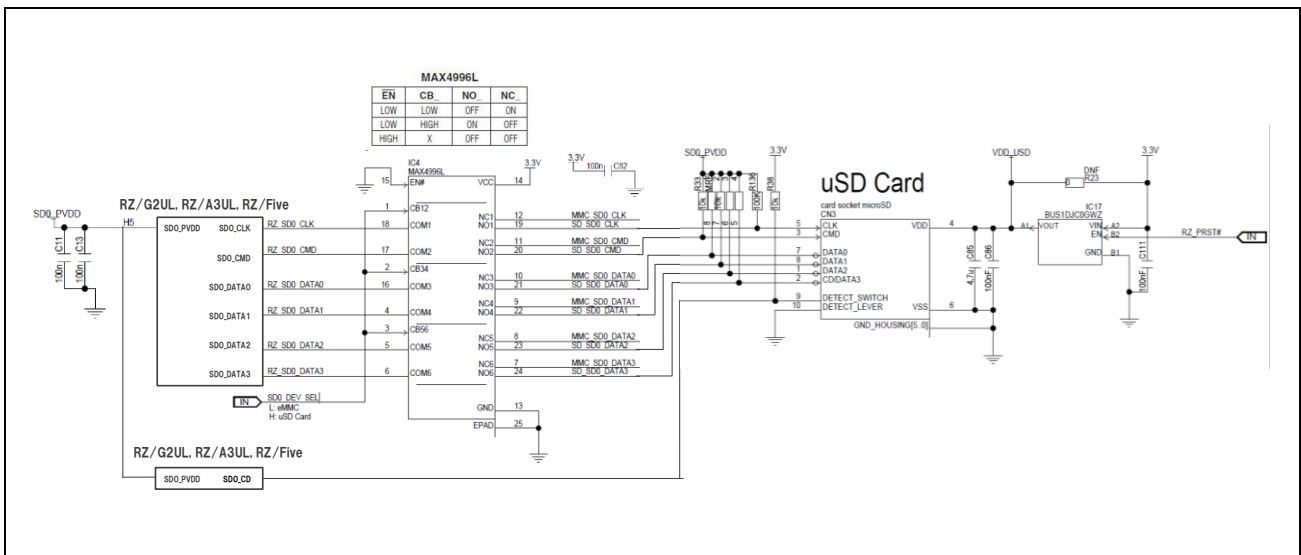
MAX4996L

| $\overline{EN}$ | CB_ | NO_ | NC_ |
|---|---|---|---|
| LOW | LOW | OFF | ON |
| LOW | HIGH | ON | OFF |
| HIGH | X | OFF | OFF |

IC4
MAX4996L
15 EN#
VCC 14
3.3V
3.3V
100n C82
SD0_PVDD
3.3V
R33 10k
R35 10k
R36 10k
R37 10k
R136 100k
R38 10k
uSD Card
card socket microSD
CN3
VDD_USD
3.3V
DNF
R23
0
IC17
BUS1DJC8GWZ

RZ/G2UL, RZ/A3UL, RZ/Five
SD0_PVDD
H5
C11 100n
C13 100n
SD0_PVDD SD0_CLK RZ_SD0_CLK
SD0_CMD RZ_SD0_CMD
SD0_DATA0 RZ_SD0_DATA0
SD0_DATA1 RZ_SD0_DATA1
SD0_DATA2 RZ_SD0_DATA2
SD0_DATA3 RZ_SD0_DATA3

1 CB12
18 COM1
17 COM2
2 CB34
16 COM3
4 COM4
3 CB56
5 COM5
6 COM6

NC1 12 MMC_SD0_CLK
NO1 19 SD_SD0_CLK
NC2 11 MMC_SD0_CMD
NO2 20 SD_SD0_CMD
NC3 10 MMC_SD0_DATA0
NO3 21 SD_SD0_DATA0
NC4 9 MMC_SD0_DATA1
NO4 22 SD_SD0_DATA1
NC5 8 MMC_SD0_DATA2
NO5 23 SD_SD0_DATA2
NC6 7 MMC_SD0_DATA3
NO6 24 SD_SD0_DATA3

5 CLK
3 CMD
7 DATA0
8 DATA1
1 DATA2
2 CD/DATA3
9 DETECT_SWITCH
10 DETECT_LEVER
VDD 4
VSS 6
GND_HOUSING[5..0]

C85 4.7u
C86 100nF
A1 VOUT
VIN A2
EN B2
GND B1
C111 100nF
RZ_PRST#
IN

IN
SD0_DEV_SEL
L: eMMC
H: uSD Card
GND 13
EPAD 25

RZ/G2UL, RZ/A3UL, RZ/Five
SD0_PVDD SD0_CD